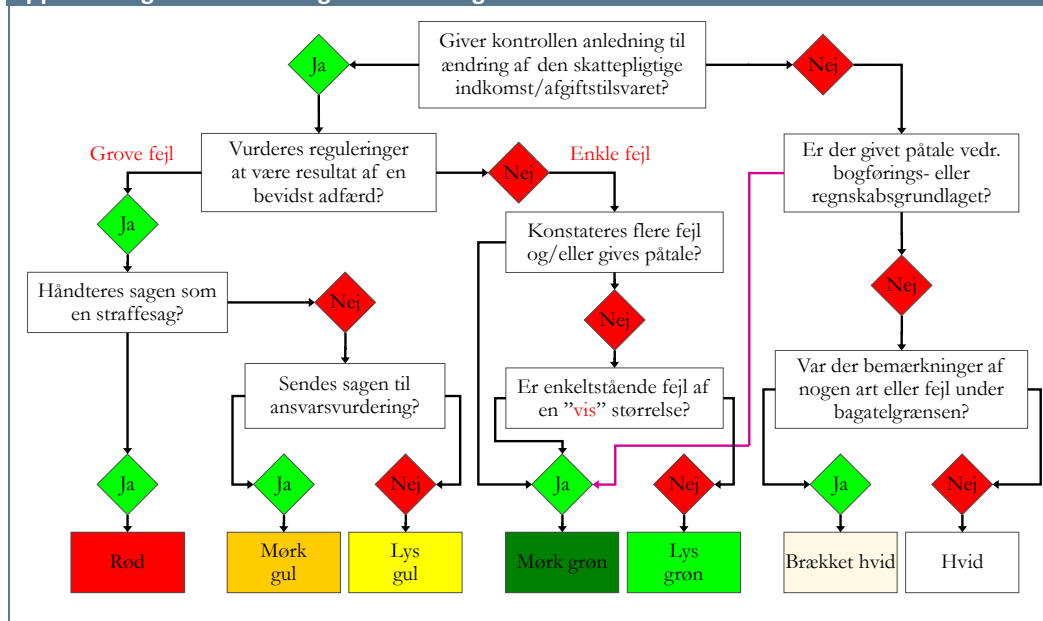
Giver kontrollen anledning til ændring af den skattepligtige indkomst/afgiftstilsvaret?

Ja

Nej

Grove fejl

Vurderes reguleringer at være resultat af en bevidst adfærd?

Nej

Enkle fejl

Er der givet påtale vedr. bogførings- eller regnskabsgrundlaget?

Ja

Konstateres flere fejl og/eller gives påtale?

Håndteres sagen som en straffesag?

Nej

Nej

Nej

Sendes sagen til ansvarsvurdering?

Er enkeltstående fejl af en "vis" størrelse?

Var der bemærkninger af nogen art eller fejl under bagatelgrænsen?

Ja

Ja

Nej

Ja

Nej

Ja

Nej

Rød

Mørk gul

Lys gul

Mørk grøn

Lys grøn

Brækket hvid

Hvid